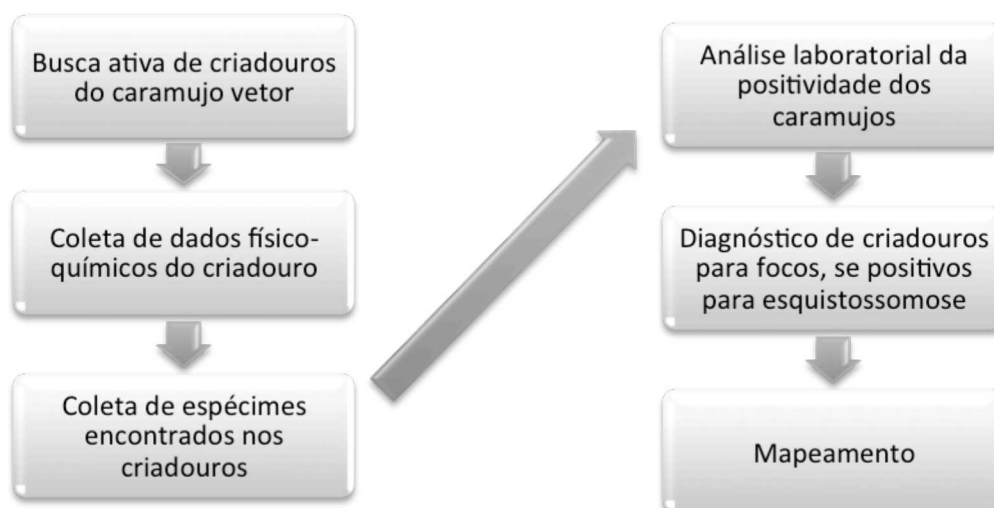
Busca ativa de criadouros do caramujo vetor

Coleta de dados físico-químicos do criadouro

Coleta de espécimes encontrados nos criadouros

Análise laboratorial da positividade dos caramujos

Diagnóstico de criadouros para focos, se positivos para esquistossomose

Mapeamento